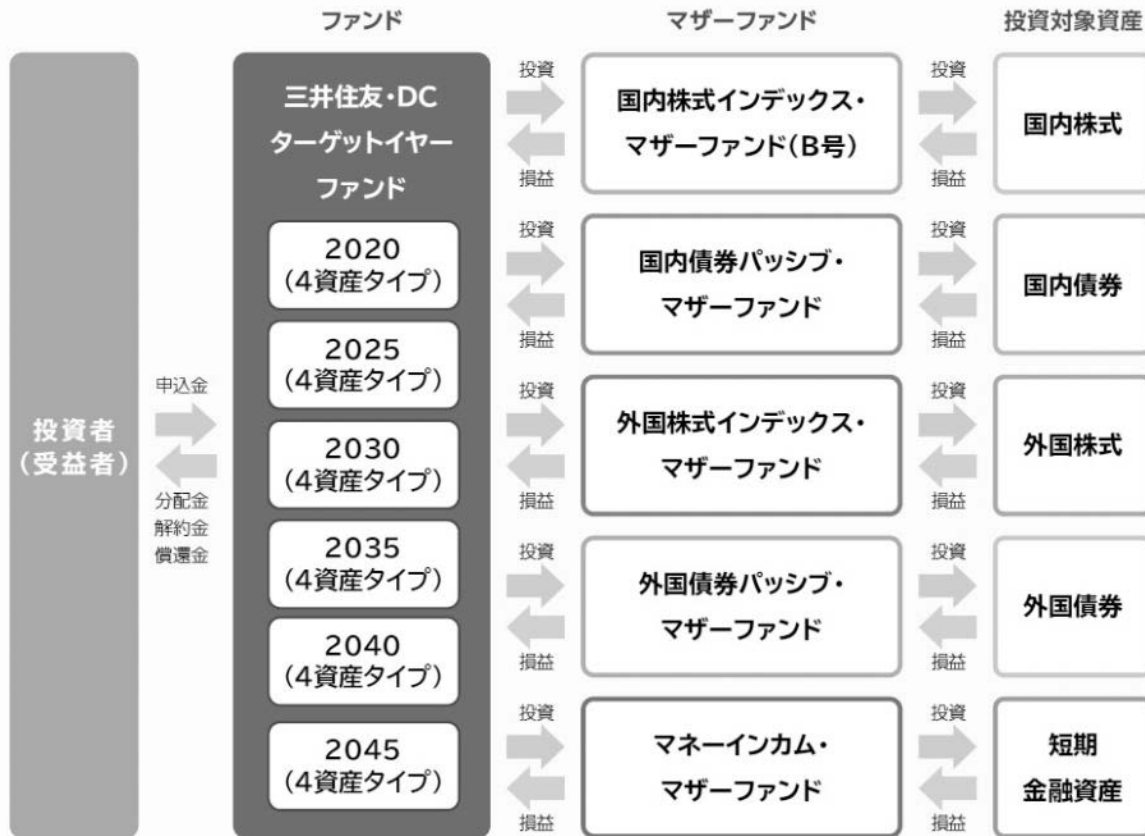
ファンド

マザーファンド

投資対象資産

投資者
（受益者）

申込金

分配金
解約金
償還金

三井住友・DC
ターゲットイヤー
ファンド

2020
（4資産タイプ）

2025
（4資産タイプ）

2030
（4資産タイプ）

2035
（4資産タイプ）

2040
（4資産タイプ）

2045
（4資産タイプ）

投資
損益
国内株式インデックス・
マザーファンド（B号）
投資
損益
国内株式

投資
損益
国内債券パッシブ・
マザーファンド
投資
損益
国内債券

投資
損益
外国株式インデックス・
マザーファンド
投資
損益
外国株式

投資
損益
外国債券パッシブ・
マザーファンド
投資
損益
外国債券

投資
損益
マネーインカム・
マザーファンド
投資
損益
短期
金融資産